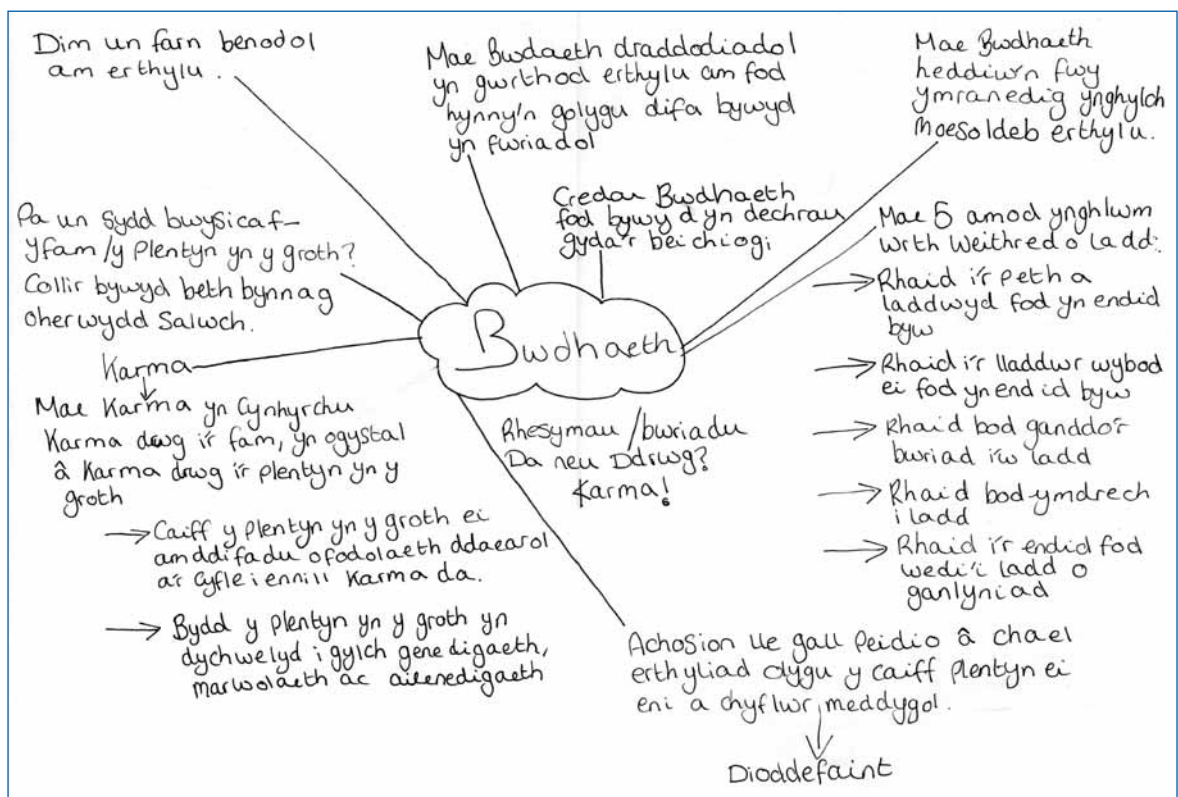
Dim un farn benodol am erthylu.

Mae Bwdaeth draddodiadol yn gwrthod erthylu am fod hynny'n golygu difa bywyd yn fwriadol

Mae Bwdhaeth heddiw'n fwy ymranedig ynghylch moesoldeb erthylu.

Pa un sydd bwysicaf – Y fam / y plentyn yn y groth? Collir bywyd beth bynnag oherwydd salwch.

Credai Bwdhaeth fod bywyd yn dechrau gyda'r beichiogi

Mae 5 amod ynghlwm wrth weithred o ladd:
→ Rhaid i'r peth a laddwyd fod yn endid byw
→ Rhaid i'r lladdwr wybod ei fod yn endid byw
→ Rhaid bod ganddo'r bwriad i'w ladd
→ Rhaid bod ymdrech i ladd
→ Rhaid i'r endid fod wedi'i ladd o ganlyniad

Bwdhaeth

Karma
Mae Karma yn cynhyrchu Karma drwg i'r fam, yn ogystal â Karma drwg i'r plentyn yn y groth
→ Caiff y plentyn yn y groth ei amddifadu o fodolaeth ddaearol a'r cyfle i ennill Karma da.
→ Bydd y plentyn yn y groth yn dychwelyd i gylch genedigaeth, marwolaeth ac ailenedigaeth

Rhesymau / bwriadu
Da neu Ddrwg?
Karma!

Achosion lle gall peidio â chael erthyliad olygu y caiff plentyn ei eni a chyflwr meddygol.
Dioddefaint